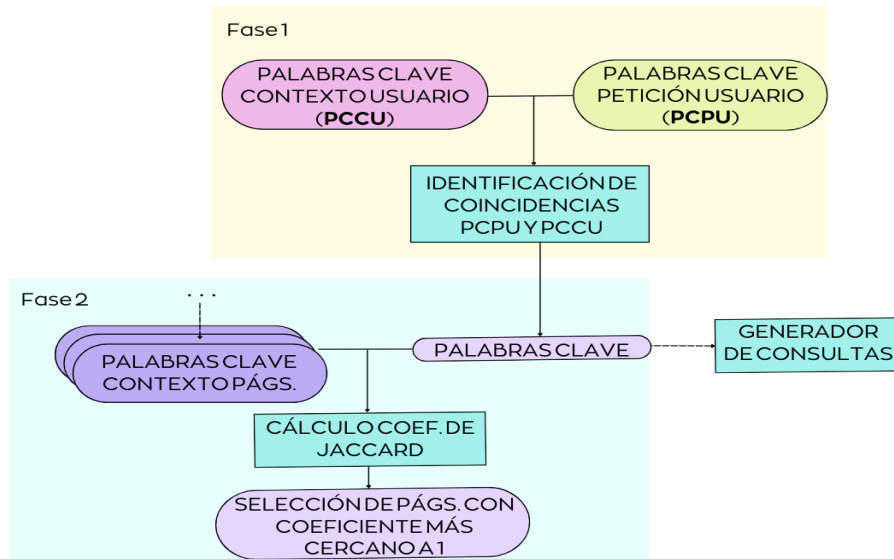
Fase 1

PALABRAS CLAVE CONTEXTO USUARIO (**PCCU**)

PALABRAS CLAVE PETICIÓN USUARIO (**PCPU**)

IDENTIFICACIÓN DE COINCIDENCIAS PCPU Y PCCU

Fase 2

. . .

PALABRAS CLAVE CONTEXTO PÁGS.

PALABRAS CLAVE

GENERADOR DE CONSULTAS

CÁLCULO COEF. DE JACCARD

SELECCIÓN DE PÁGS. CON COEFICIENTE MÁS CERCANO A 1